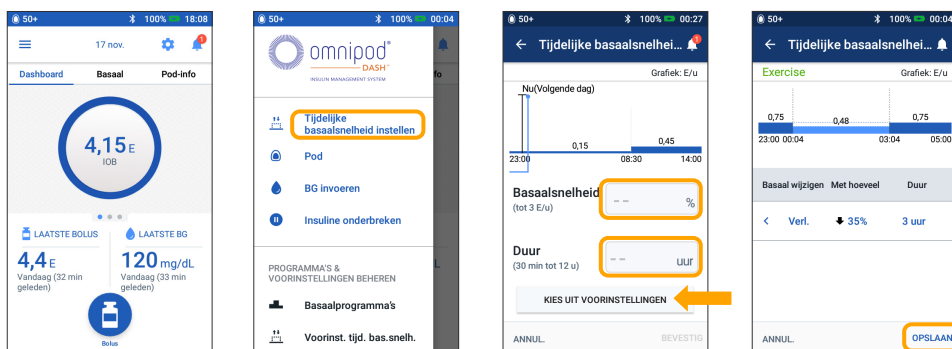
50+ 100% 18:08
17 nov.
1
Dashboard
Basaal
Pod-info
4,15 E
IOB
LAATSTE BOLUS
4,4 E
Vandaag (32 min geleden)
LAATSTE BG
120 mg/dL
Vandaag (33 min geleden)
Bolus

50+ 100% 00:04
omnipod DASH
INSULIN MANAGEMENT SYSTEM
fo
Tijdelijke basaalsnelheid instellen
Pod
BG invoeren
Insuline onderbreken
PROGRAMMA'S & VOORINSTELLINGEN BEHEREN
AL
Basaalprogramma's
Voorinst. tijd. bas.snelh.

50+ 100% 00:27
Tijdelijke basaalsnelhei...
Grafiek: E/u
Nu(Volgende dag)
0,15
0,45
23:00
08:30
14:00
Basaalsnelheid
(tot 3 E/u)
-- %
Duur
(30 min tot 12 u)
-- uur
KIES UIT VOORINSTELLINGEN
ANNUL.
BEVESTIG

50+ 100% 00:
Tijdelijke basaalsnelhei...
Exercise
Grafiek: E/u
0,75
0,48
0,75
23:00 00:04
03:04
05:00
Basaal wijzigen
Met hoeveel
Duur
Verl.
35%
3 uur
ANNUL.
OPSLAAN